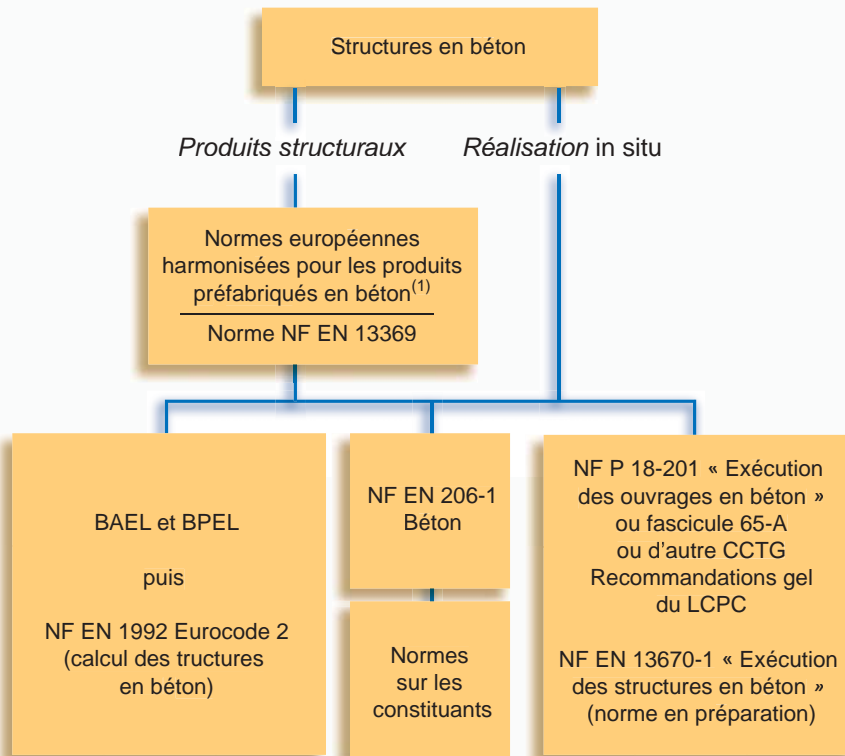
Structures en béton

*Produits structuraux*

*Réalisation* in situ

Normes européennes harmonisées pour les produits préfabriqués en béton$^{(1)}$

Norme NF EN 13369

BAEL et BPEL

puis

NF EN 1992 Eurocode 2 (calcul des tructures en béton)

NF EN 206-1 Béton

Normes sur les constituants

NF P 18-201 « Exécution des ouvrages en béton » ou fascicule 65-A ou d'autre CCTG Recommandations gel du LCPC

NF EN 13670-1 « Exécution des structures en béton » (norme en préparation)